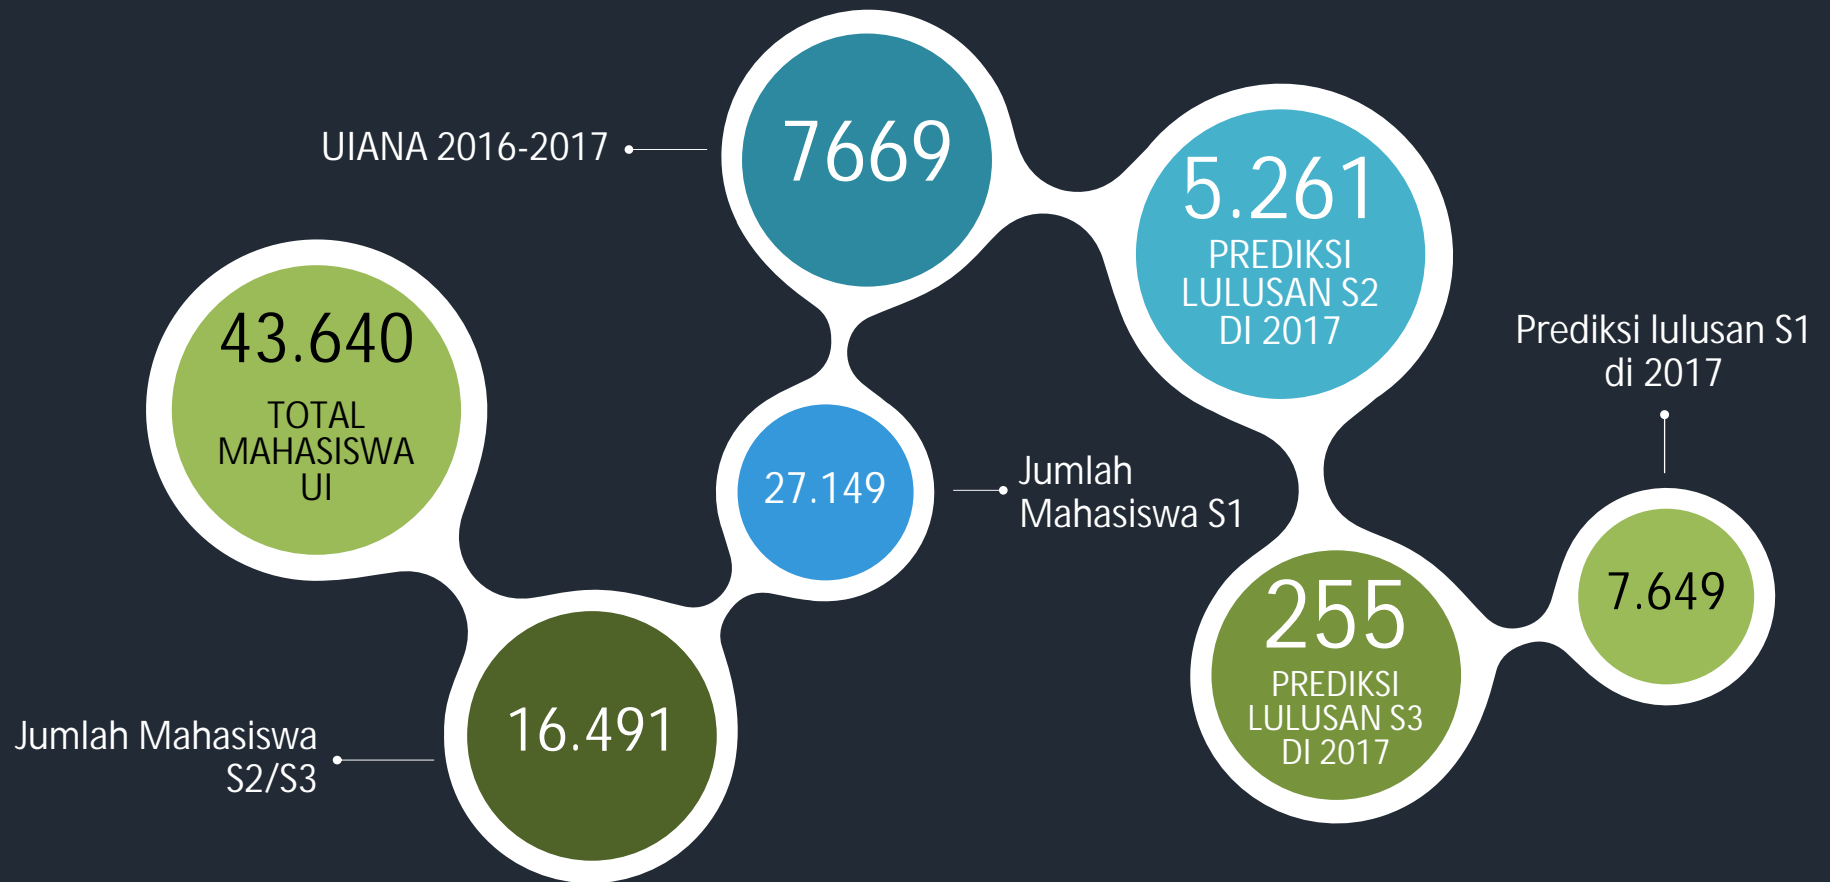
UIANA 2016-2017

7669

5.261
PREDIKSI LULUSAN S2 DI 2017

43.640
TOTAL MAHASISWA UI

27.149

Jumlah Mahasiswa S1

Prediksi lulusan S1 di 2017

7.649

255
PREDIKSI LULUSAN S3 DI 2017

16.491

Jumlah Mahasiswa S2/S3